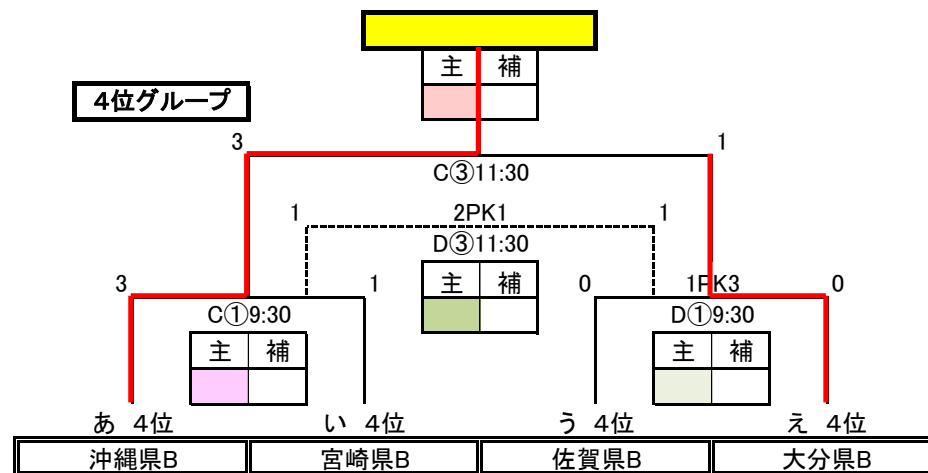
4位グループ

| 主 | 補 |
|---|---|
| | |

3　1
C③11:30

1　2PK1　1
D③11:30

| 主 | 補 |
|---|---|
| | |

3　1　0　1PK3　0

C①9:30

| 主 | 補 |
|---|---|
| | |

D①9:30

| 主 | 補 |
|---|---|
| | |

あ 4位　い 4位　う 4位　え 4位

| 沖縄県B | 宮崎県B | 佐賀県B | 大分県B |
|---|---|---|---|